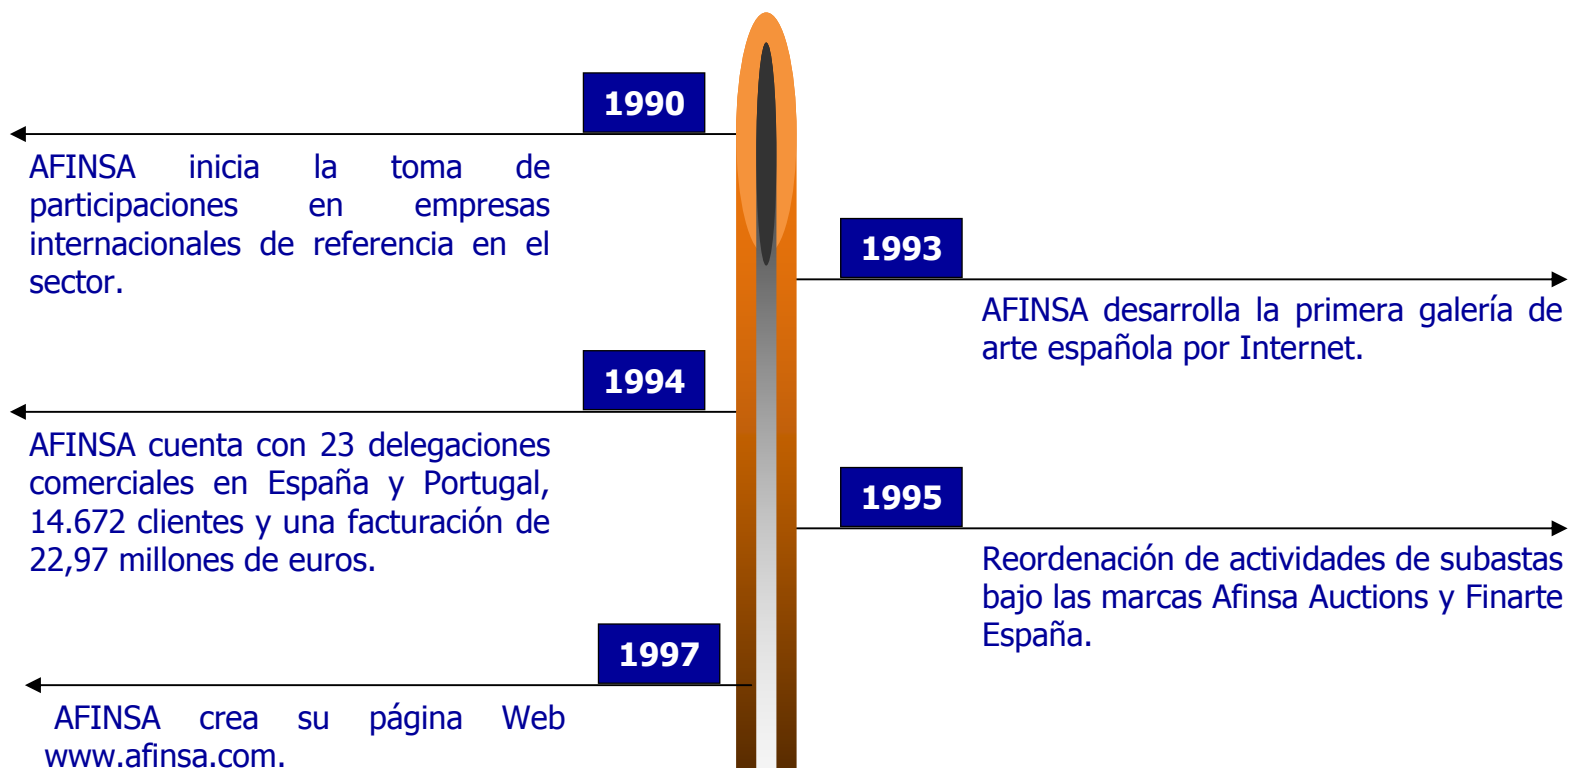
1990

AFINSA inicia la toma de participaciones en empresas internacionales de referencia en el sector.

1993

AFINSA desarrolla la primera galería de arte española por Internet.

1994

AFINSA cuenta con 23 delegaciones comerciales en España y Portugal, 14.672 clientes y una facturación de 22,97 millones de euros.

1995

Reordenación de actividades de subastas bajo las marcas Afinsa Auctions y Finarte España.

1997

AFINSA crea su página Web www.afinsa.com.